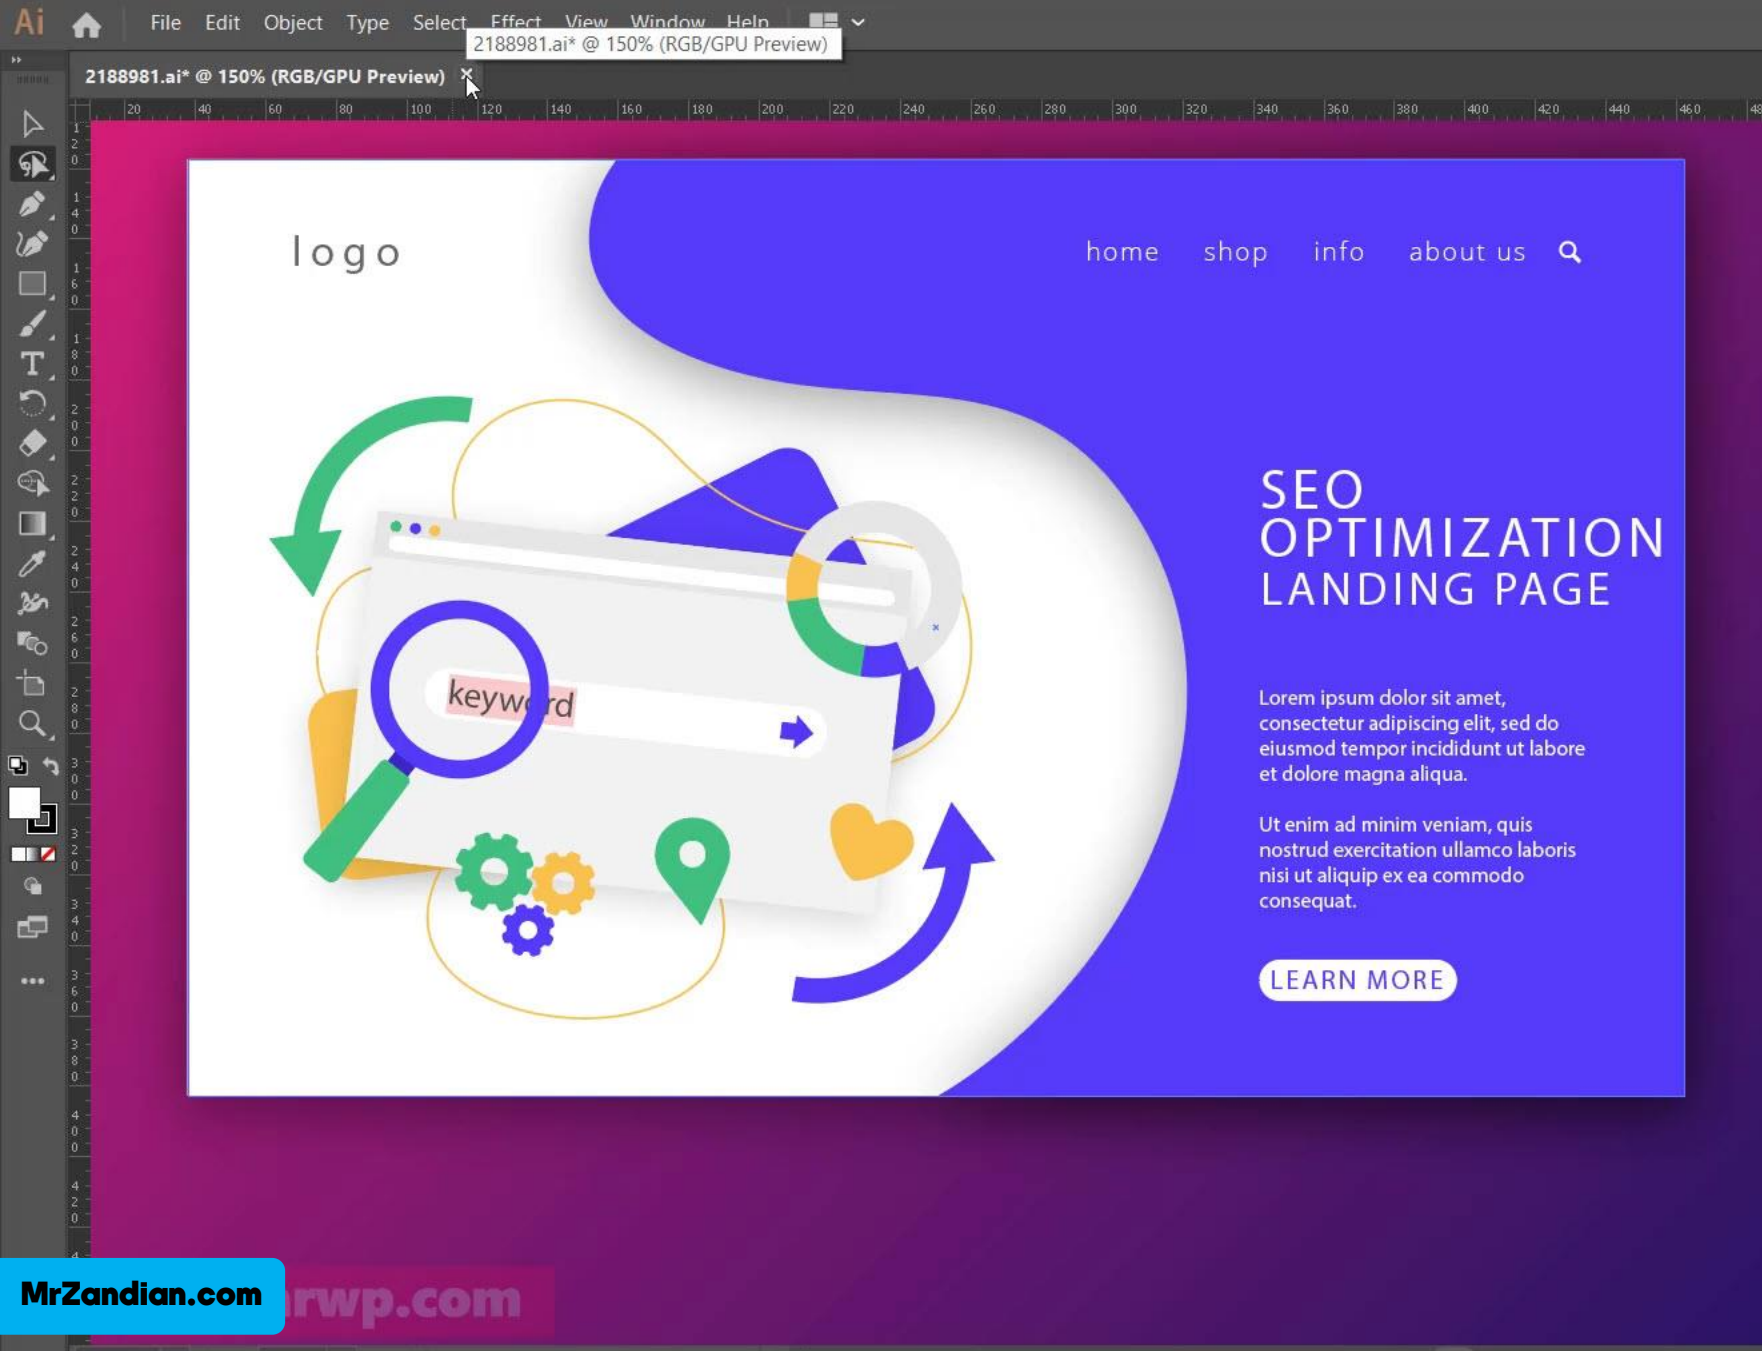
Ai File Edit Object Type Select Effect View Window Help

2188981.ai* @ 150% (RGB/GPU Preview)

2188981.ai* @ 150% (RGB/GPU Preview)

20 40 60 80 100 120 140 160 180 200 220 240 260 280 300 320 340 360 380 400 420 440 460

logo

home shop info about us

keyword

SEO OPTIMIZATION LANDING PAGE

Lorem ipsum dolor sit amet, consectetur adipiscing elit, sed do eiusmod tempor incididunt ut labore et dolore magna aliqua.

Ut enim ad minim veniam, quis nostrud exercitation ullamco laboris nisi ut aliquip ex ea commodo consequat.

LEARN MORE

MrZandian.com

rwp.com